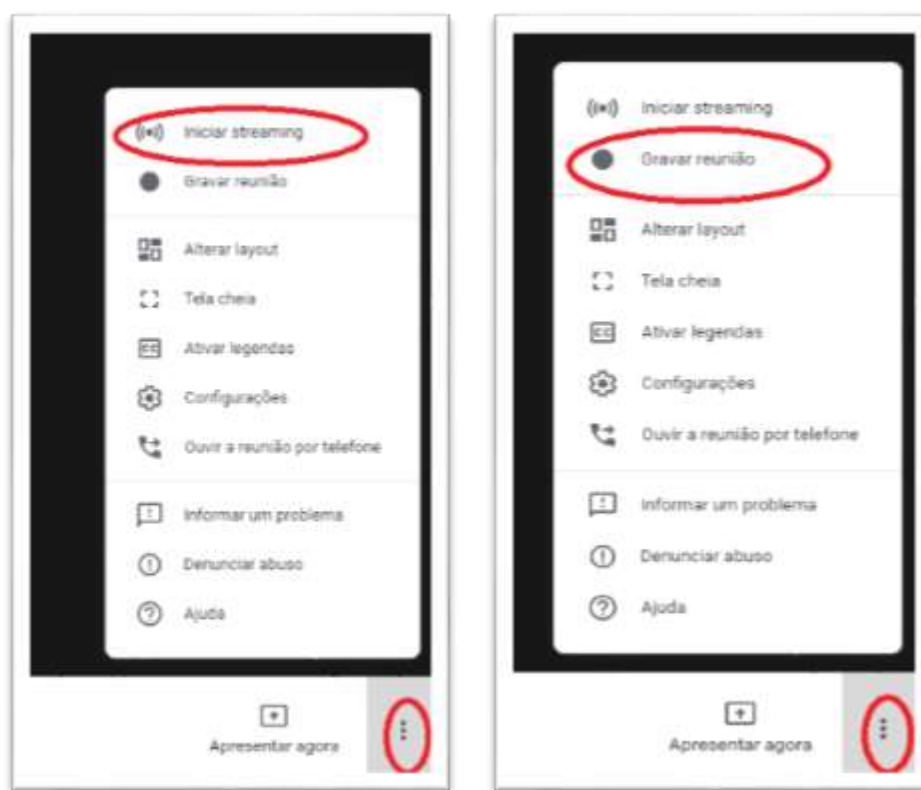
Iniciar streaming

Gravar reunião

Alterar layout

Tela cheia

Ativar legendas

Configurações

Ouvir a reunião por telefone

Informar um problema

Denunciar abuso

Ajuda

Apresentar agora

Iniciar streaming

Gravar reunião

Alterar layout

Tela cheia

Ativar legendas

Configurações

Ouvir a reunião por telefone

Informar um problema

Denunciar abuso

Ajuda

Apresentar agora